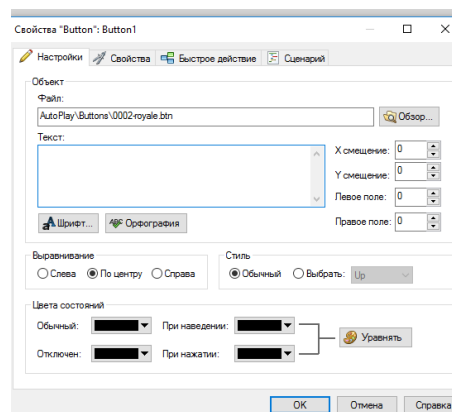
Свойства "Button": Button1

Настройки | Свойства | Быстрое действие | Сценарий

Объект

Файл:

AutoPlay\Buttons\0002-royale.btn

Обзор...

Текст:

X смещение: 0

Y смещение: 0

Левое поле: 0

Правое поле: 0

Шрифт... | Орфография

Выравнивание

Слева | По центру | Справа

Стиль

Обычный | Выбрать: Up

Цвета состояний

Обычный:

При наведении:

Отключен:

При нажатии:

Уравнять

OK | Отмена | Справка